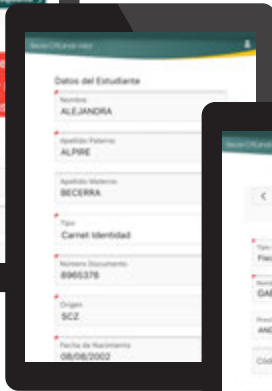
Datos del Estudiante

Nombre
ALEJANDRA

Apellido Paterno
ALPIRE

Apellido Materno
BECERRA

Tipo
Carnet Identidad

Numero Documento
8965376

Origen
SCZ

Fecha de Nacimiento
08/08/2002

<

Tipo
Fle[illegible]

Nom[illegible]
GAB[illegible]

Ape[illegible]
AND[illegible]

Cód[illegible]